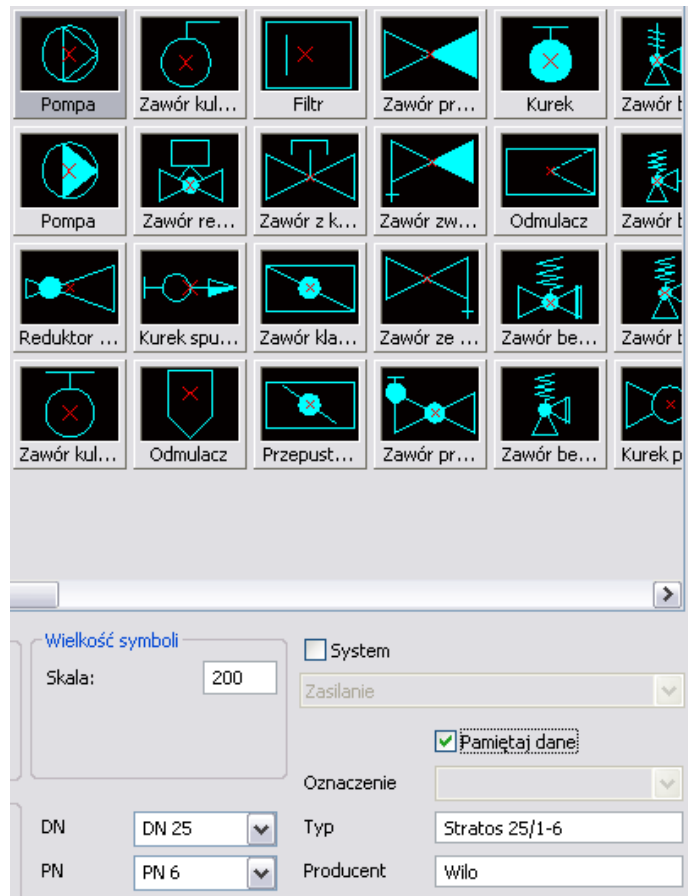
Pompa
Zawór kul...
Filtr
Zawór pr...
Kurek
Zawór b

Pompa
Zawór re...
Zawór z k...
Zawór zw...
Odmulacz
Zawór b

Reduktor ...
Kurek spu...
Zawór kla...
Zawór ze ...
Zawór be...
Zawór b

Zawór kul...
Odmulacz
Przepust...
Zawór pr...
Zawór be...
Kurek p

Wielkość symboli
Skala: 200

System
Zasilanie

Pamiętaj dane

Oznaczenie

DN DN 25
Typ Stratos 25/1-6
PN PN 6
Producent Wilo